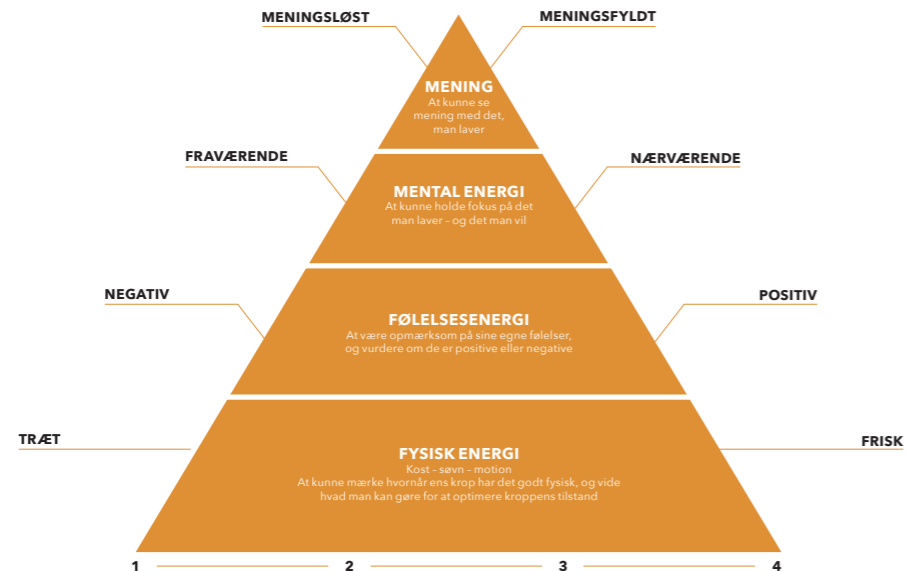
MENINGSLØST

MENINGSFYLDT

MENING
At kunne se mening med det, man laver

FRAVÆRENDE

NÆRVÆRENDE

MENTAL ENERGI
At kunne holde fokus på det man laver – og det man vil

NEGATIV

POSITIV

FØLELSESENERGI
At være opmærksom på sine egne følelser, og vurdere om de er positive eller negative

TRÆT

FRISK

FYSISK ENERGI
Kost – søvn – motion
At kunne mærke hvornår ens krop har det godt fysisk, og vide hvad man kan gøre for at optimere kroppens tilstand

1 2 3 4